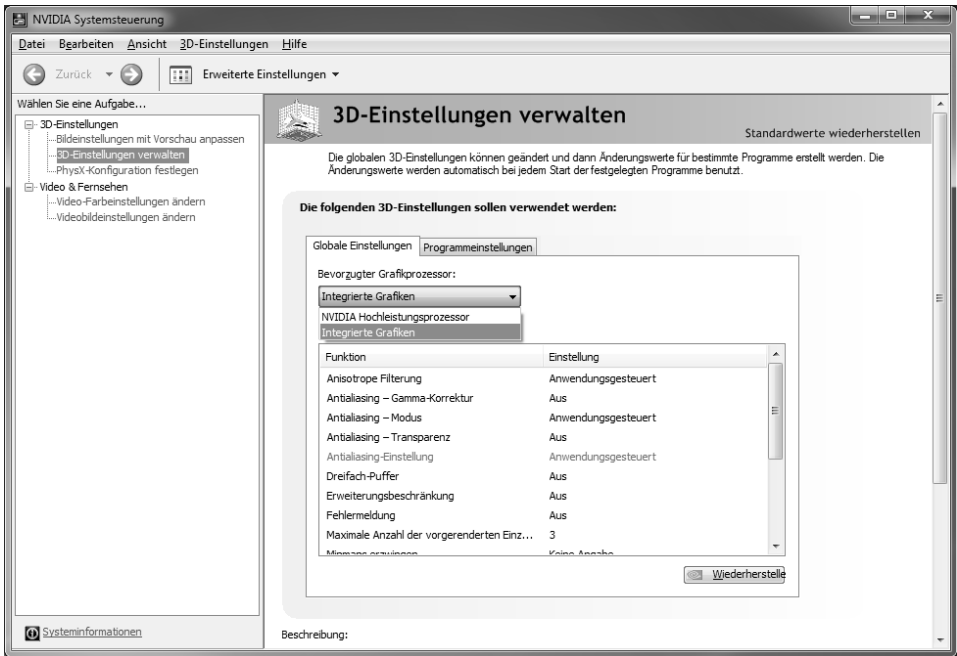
NVIDIA Systemsteuerung

Datei Bearbeiten Ansicht 3D-Einstellungen Hilfe

Zurück Erweiterte Einstellungen

Wählen Sie eine Aufgabe...

3D-Einstellungen
Bildeinstellungen mit Vorschau anpassen
3D-Einstellungen verwalten
PhysX-Konfiguration festlegen
Video & Fernsehen
Video-Farbeinstellungen ändern
Videobildeinstellungen ändern

Systeminformationen

3D-Einstellungen verwalten

Standardwerte wiederherstellen

Die globalen 3D-Einstellungen können geändert und dann Änderungswerte für bestimmte Programme erstellt werden. Die Änderungswerte werden automatisch bei jedem Start der festgelegten Programme benutzt.

Die folgenden 3D-Einstellungen sollen verwendet werden:

Globale Einstellungen | Programmeinstellungen

Bevorzugter Grafikprozessor:

Integrierte Grafiken

NVIDIA Hochleistungsprozessor
Integrierte Grafiken

| Funktion | Einstellung |
|---|---|
| Anisotrope Filterung | Anwendungsgesteuert |
| Antialiasing – Gamma-Korrektur | Aus |
| Antialiasing – Modus | Anwendungsgesteuert |
| Antialiasing – Transparenz | Aus |
| Antialiasing-Einstellung | Anwendungsgesteuert |
| Dreifach-Puffer | Aus |
| Erweiterungsbeschränkung | Aus |
| Fehlermeldung | Aus |
| Maximale Anzahl der vorgerenderten Einz... | 3 |
| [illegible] | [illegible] |

Wiederherstelle

Beschreibung: